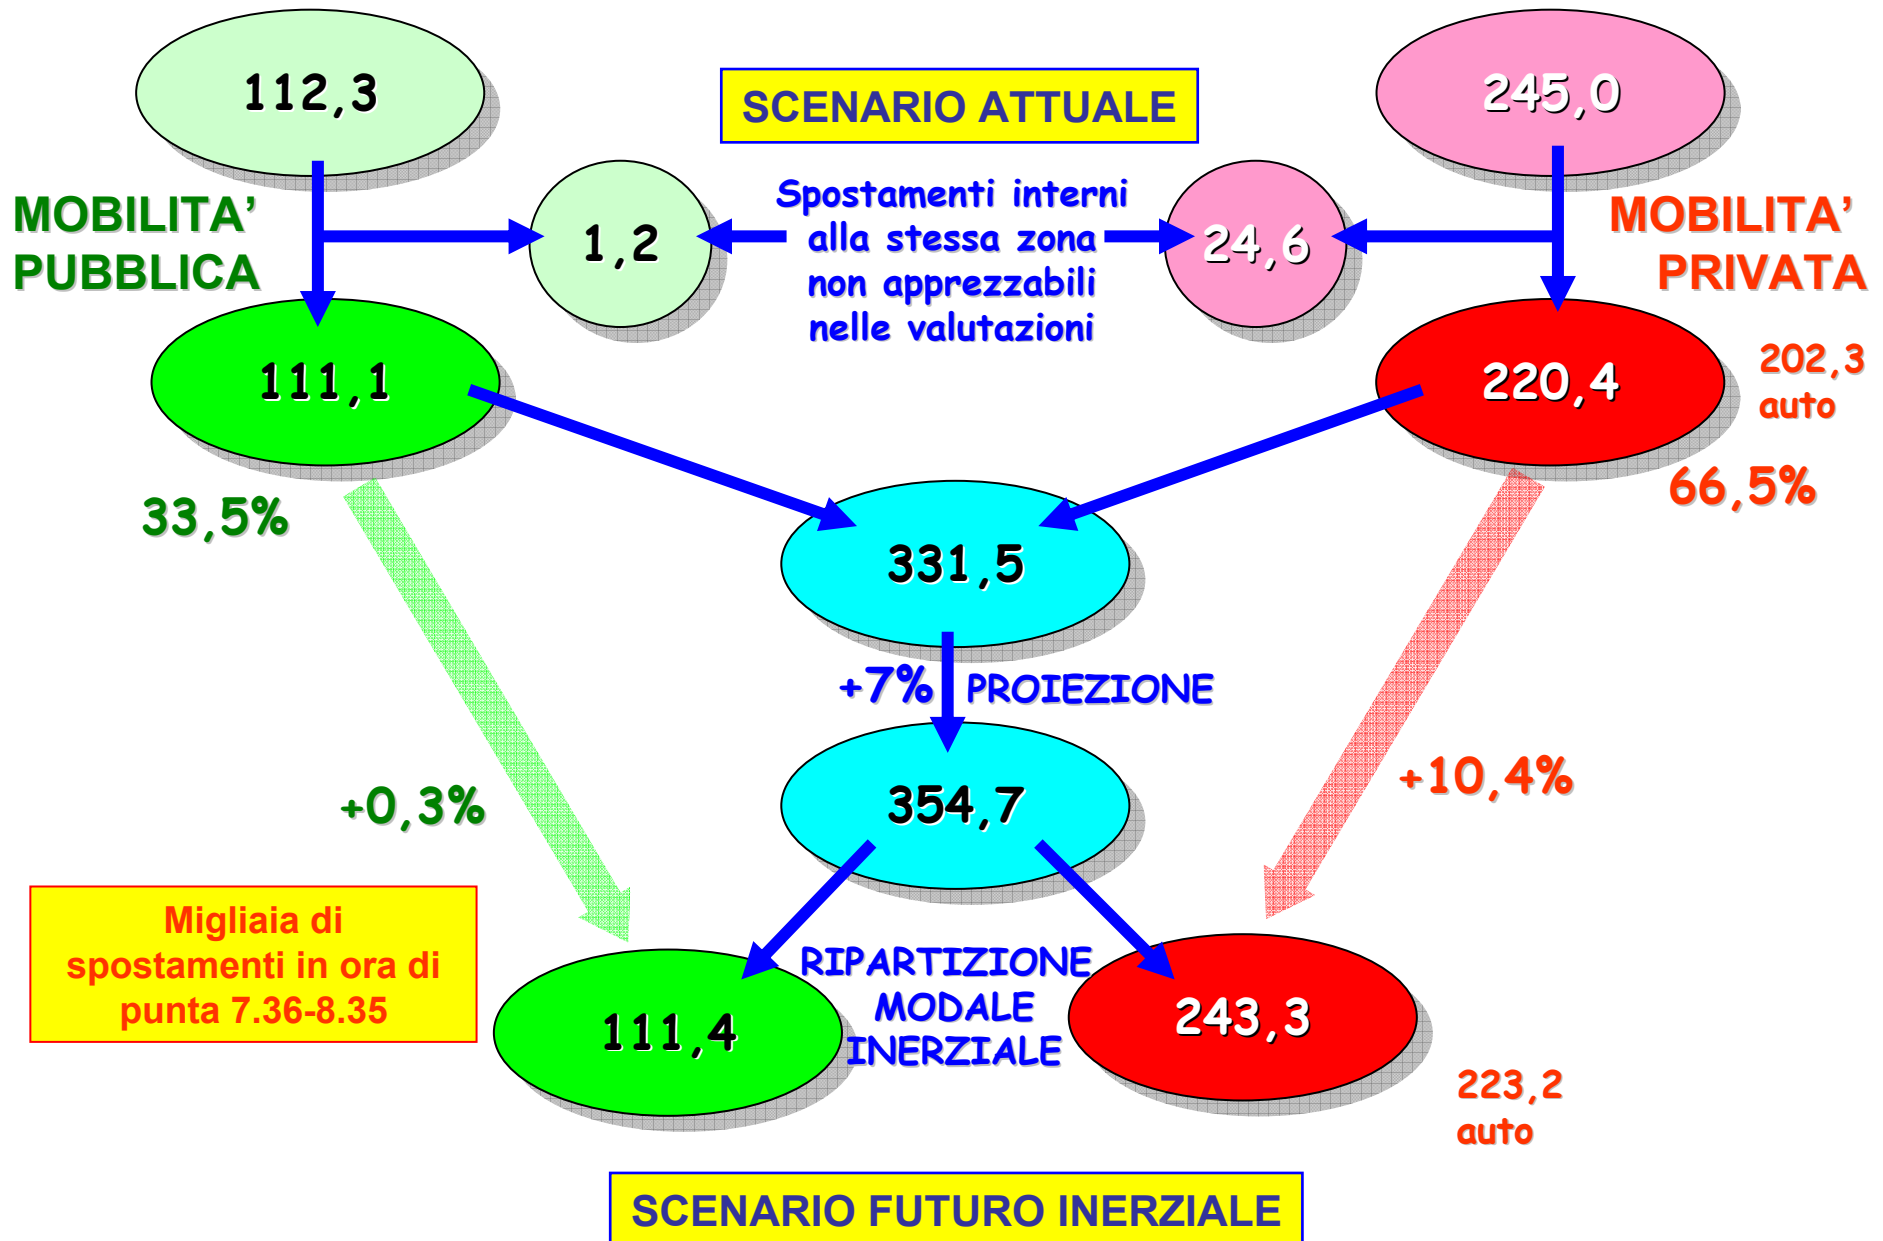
112,3

SCENARIO ATTUALE

245,0

MOBILITA' PUBBLICA

1,2

Spostamenti interni alla stessa zona non apprezzabili nelle valutazioni

24,6

MOBILITA' PRIVATA

111,1

220,4

202,3 auto

33,5%

66,5%

331,5

+7%

PROIEZIONE

+0,3%

354,7

+10,4%

Migliaia di spostamenti in ora di punta 7.36-8.35

RIPARTIZIONE MODALE INERZIALE

111,4

243,3

223,2 auto

SCENARIO FUTURO INERZIALE